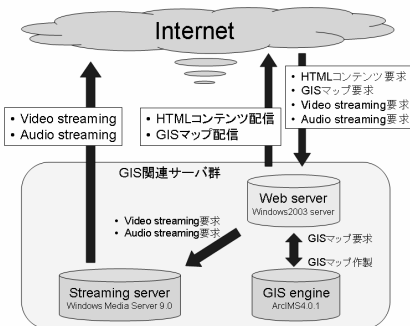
Internet

• Video streaming
• Audio streaming

• HTMLコンテンツ配信
• GISマップ配信

• HTMLコンテンツ要求
• GISマップ要求
• Video streaming要求
• Audio streaming要求

GIS関連サーバ群

Web server
Windows2003 server

• Video streaming要求
• Audio streaming要求

GISマップ要求
GISマップ作製

Streaming server
Windows Media Server 9.0

GIS engine
ArcIMS4.0.1